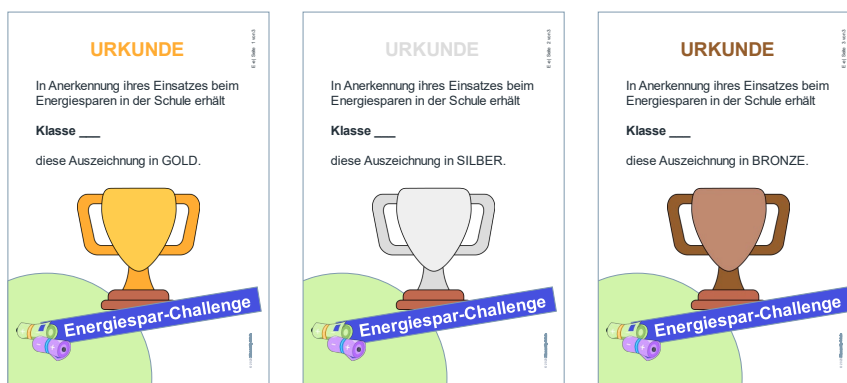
URKUNDE

E e) Seite: 1 von 3

In Anerkennung ihres Einsatzes beim Energiesparen in der Schule erhält

Klasse ___

diese Auszeichnung in GOLD.

Energiespar-Challenge

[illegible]

URKUNDE

E e) Seite: 2 von 3

In Anerkennung ihres Einsatzes beim Energiesparen in der Schule erhält

Klasse ___

diese Auszeichnung in SILBER.

Energiespar-Challenge

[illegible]

URKUNDE

E e) Seite: 3 von 3

In Anerkennung ihres Einsatzes beim Energiesparen in der Schule erhält

Klasse ___

diese Auszeichnung in BRONZE.

Energiespar-Challenge

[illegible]